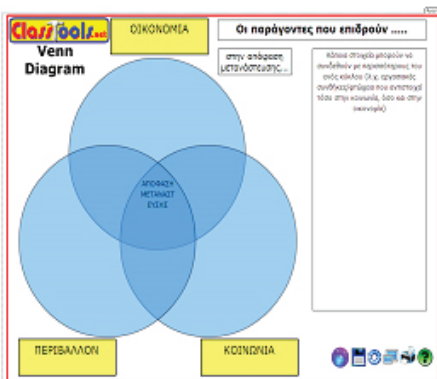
ClassTools.net

Venn Diagram

ΟΙΚΟΝΟΜΙΑ

Οι παράγοντες που επιδρούν .....

στην απόφαση μετανάστευσης...

Κάποια στοιχεία μπορούν να συνδεθούν με περισσότερους του ενός κύκλου (π.χ. εργασιακές συνθήκες/μισθοί που επηρεάζουν τόσο στην κοινωνία, όσο και στην οικονομία)

ΑΠΟΦΑΣΗ ΜΕΤΑΝΑΣΤΕΥΣΗΣ

ΠΕΡΙΒΑΛΛΟΝ

ΚΟΙΝΩΝΙΑ